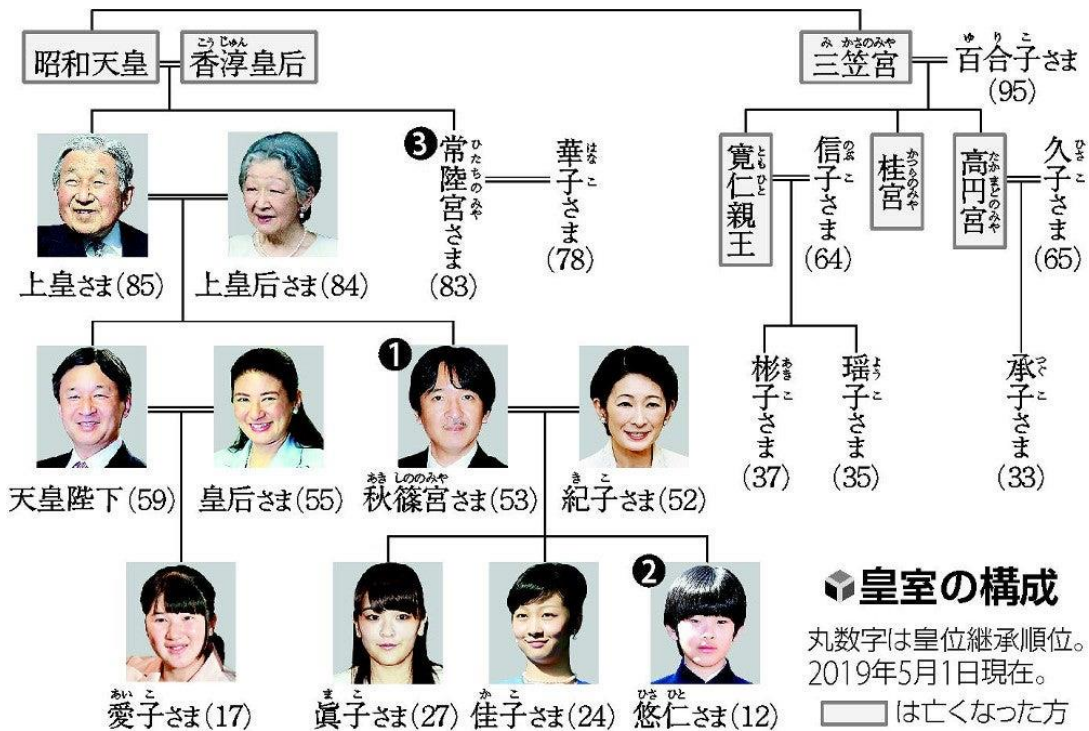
昭和天皇 香淳皇后 (こうじゅん)

三笠宮 (みかさのみや) 百合子さま (ゆりこ) (95)

上皇さま(85)

上皇后さま(84)

❸ 常陸宮さま (ひたちのみや) (83)

華子さま (はなこ) (78)

寛仁親王 (ともひと)

信子さま (のぶこ) (64)

桂宮 (かつらのみや)

高円宮 (たかまどのみや)

久子さま (ひさこ) (65)

彬子さま (あきこ) (37)

瑶子さま (ようこ) (35)

承子さま (つぐこ) (33)

天皇陛下(59)

皇后さま(55)

❶ 秋篠宮さま (あきしののみや) (53)

紀子さま (きこ) (52)

愛子さま (あいこ) (17)

眞子さま (まこ) (27)

佳子さま (かこ) (24)

❷ 悠仁さま (ひさひと) (12)

皇室の構成

丸数字は皇位継承順位。2019年5月1日現在。

は亡くなった方